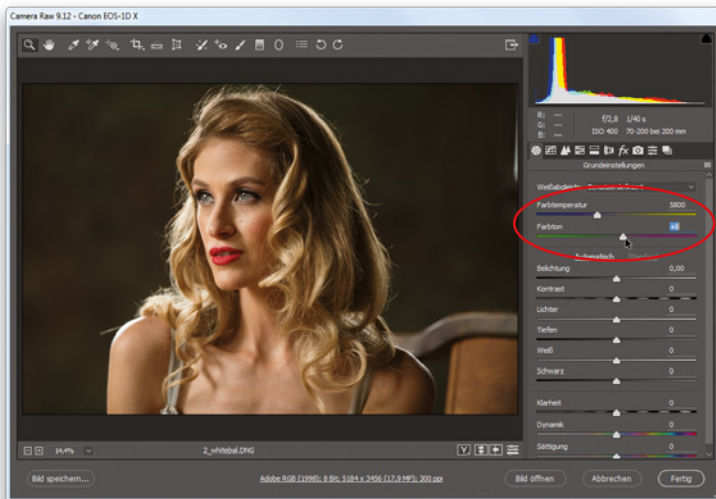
Camera Raw 9.12 - Canon EOS-1D X

R: ---
G: ---
B: ---
f/2,8 1/40 s
ISO 400 70-200 bei 200 mm

Grundeinstellungen

Weißabgleich: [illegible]

Farbtemperatur 5800

Farbton +8

Automatisch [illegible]

Belichtung 0,00

Kontrast 0

Lichter 0

Tiefen 0

Weiß 0

Schwarz 0

Klarheit 0

Dynamik 0

Sättigung 0

14,4%

2_whitebal.DNG

Bild speichern...

Adobe RGB (1998); 8 Bit; 5184 x 3456 (17,9 MP); 300 ppi

Bild öffnen

Abbrechen

Fertig